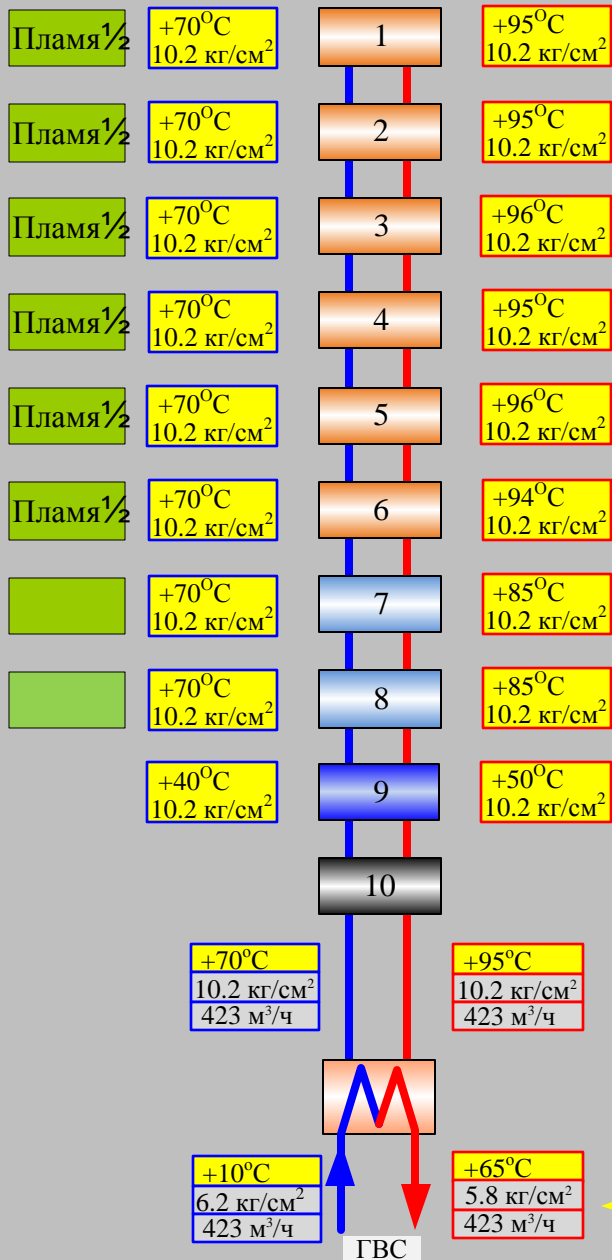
Пламя½ +70$^O$C 10.2 кг/см$^2$ 1 +95$^O$C 10.2 кг/см$^2$

Пламя½ +70$^O$C 10.2 кг/см$^2$ 2 +95$^O$C 10.2 кг/см$^2$

Пламя½ +70$^O$C 10.2 кг/см$^2$ 3 +96$^O$C 10.2 кг/см$^2$

Пламя½ +70$^O$C 10.2 кг/см$^2$ 4 +95$^O$C 10.2 кг/см$^2$

Пламя½ +70$^O$C 10.2 кг/см$^2$ 5 +96$^O$C 10.2 кг/см$^2$

Пламя½ +70$^O$C 10.2 кг/см$^2$ 6 +94$^O$C 10.2 кг/см$^2$

+70$^O$C 10.2 кг/см$^2$ 7 +85$^O$C 10.2 кг/см$^2$

+70$^O$C 10.2 кг/см$^2$ 8 +85$^O$C 10.2 кг/см$^2$

+40$^O$C 10.2 кг/см$^2$ 9 +50$^O$C 10.2 кг/см$^2$

10

+70$^o$C
10.2 кг/см$^2$
423 м$^3$/ч

+95$^o$C
10.2 кг/см$^2$
423 м$^3$/ч

+10$^o$C
6.2 кг/см$^2$
423 м$^3$/ч

+65$^o$C
5.8 кг/см$^2$
423 м$^3$/ч

ГВС